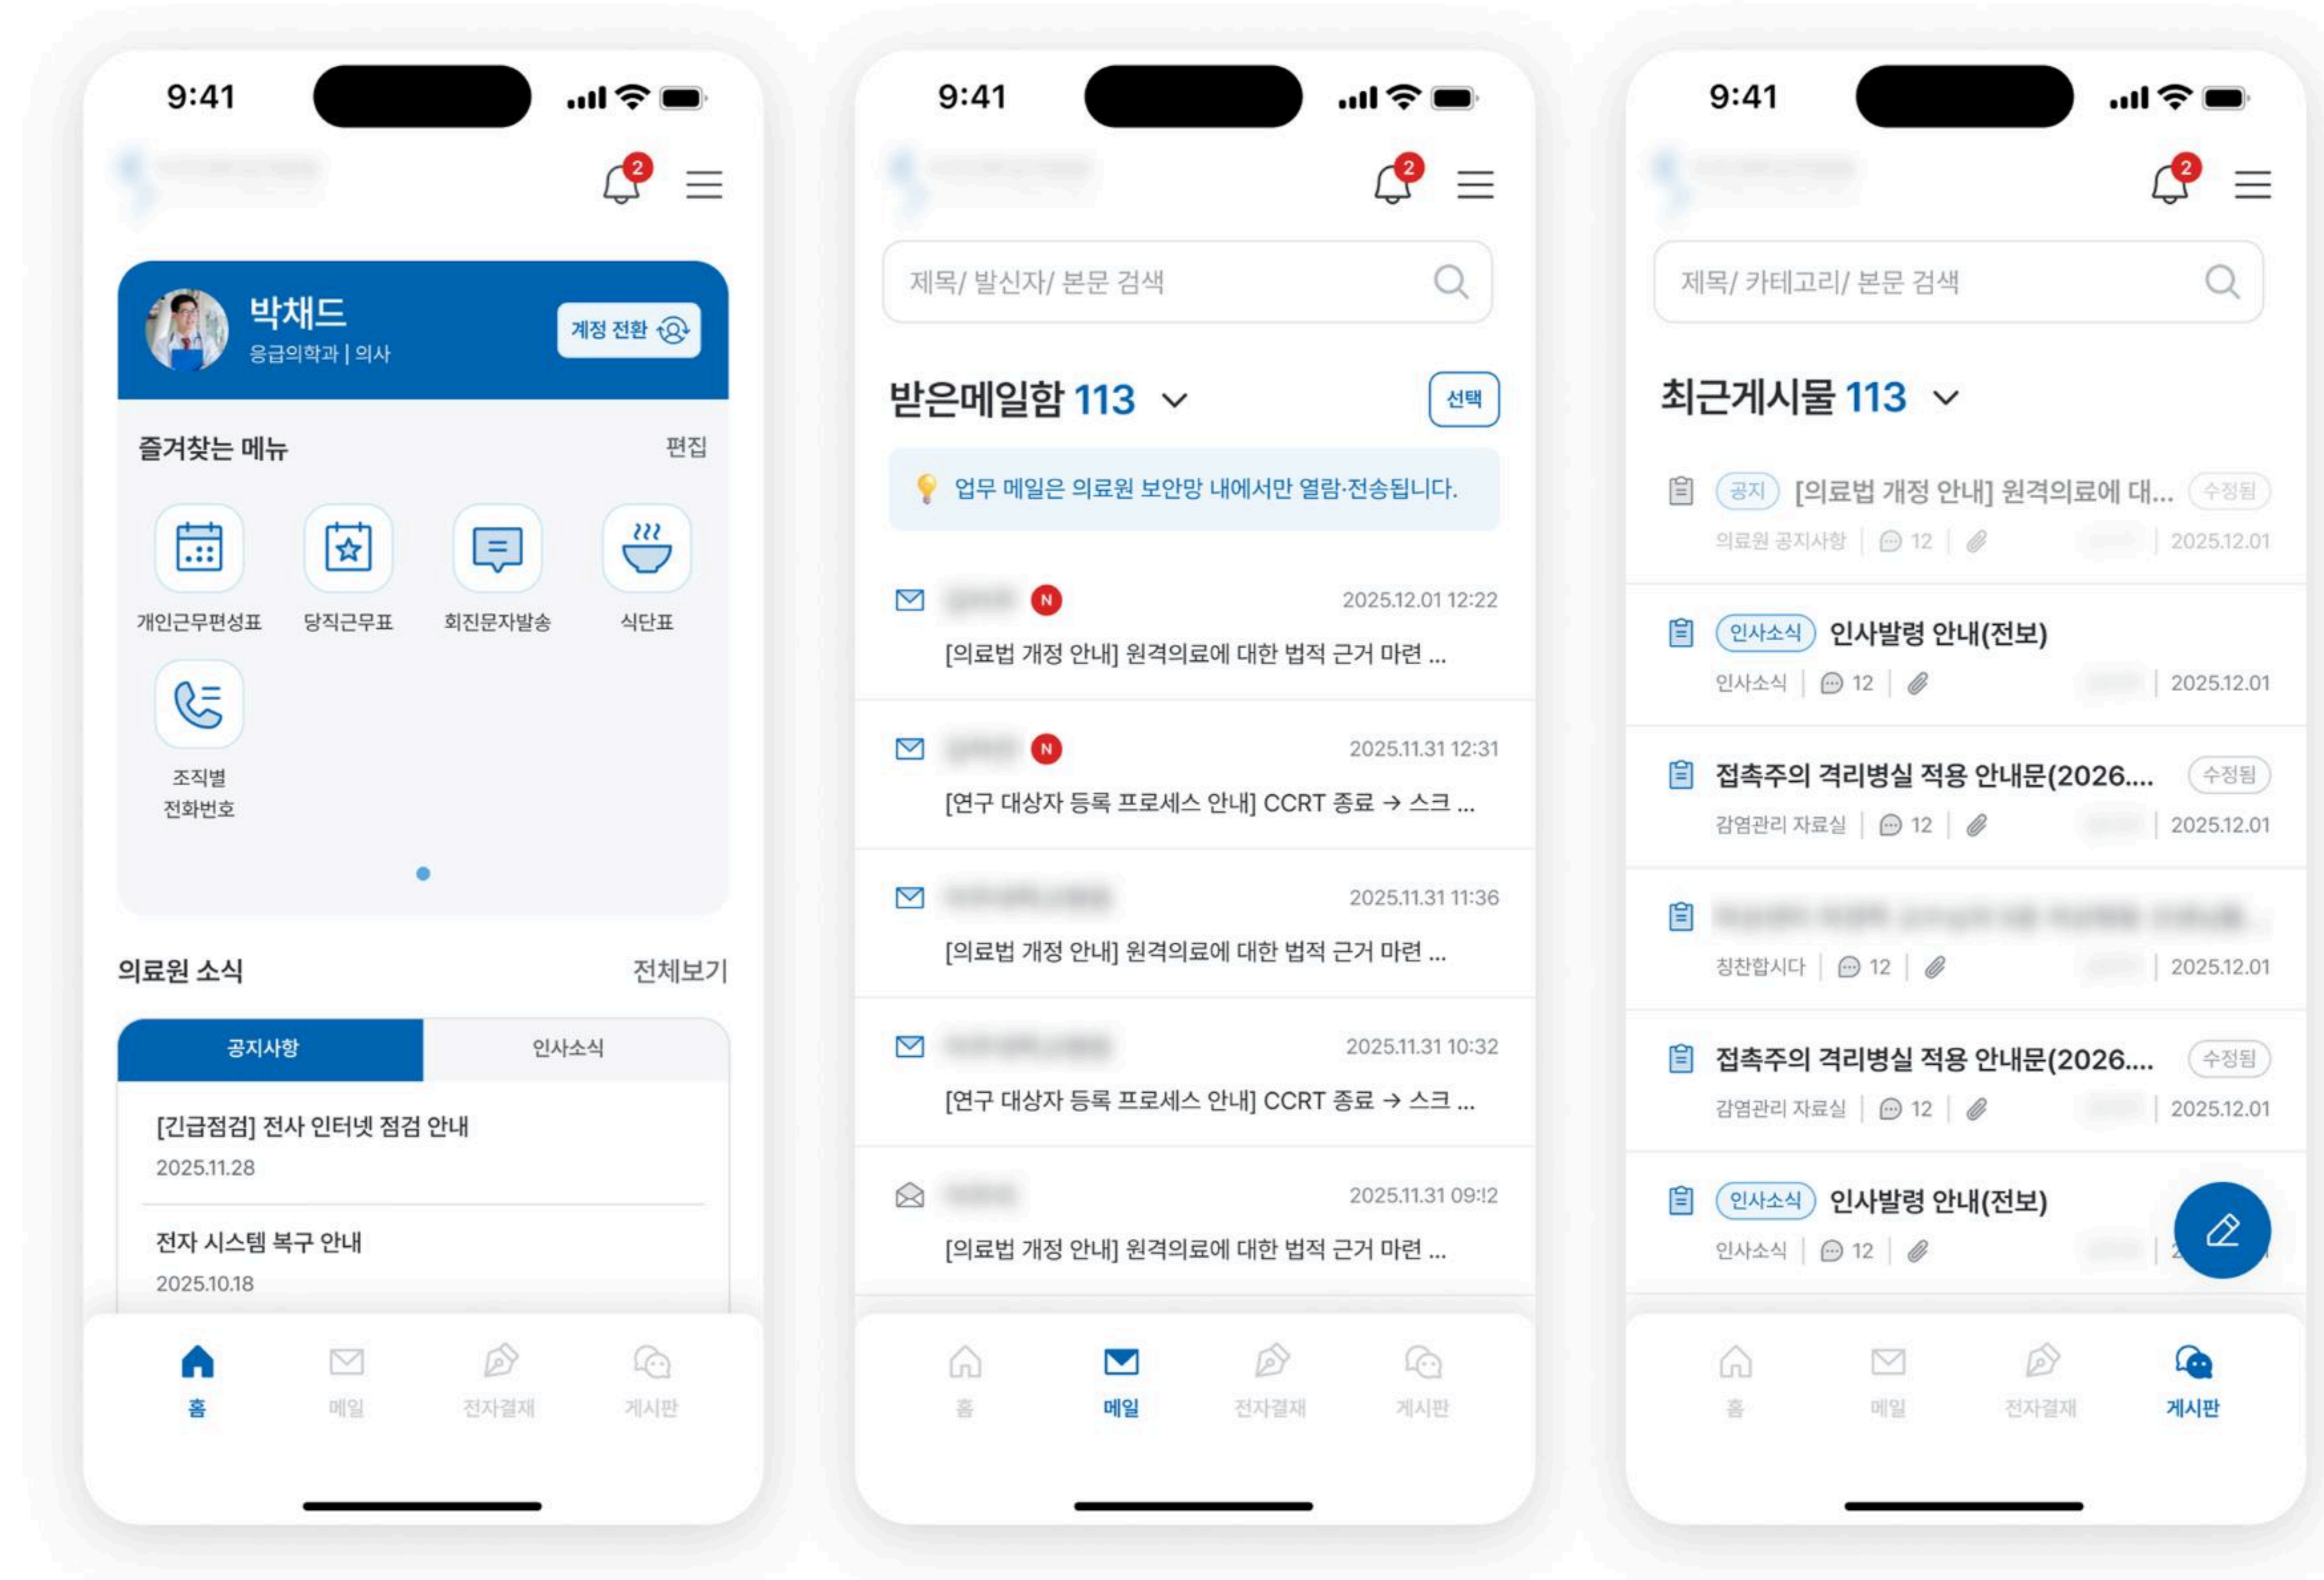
9:41

2

박채드
응급의학과 | 의사
계정 전환

즐겨찾는 메뉴 편집

개인근무편성표
당직근무표
회진문자발송
식단표
조직별 전화번호

의료원 소식 전체보기

| 공지사항 | 인사소식 |
|---|---|

[긴급점검] 전사 인터넷 점검 안내
2025.11.28

전자 시스템 복구 안내
2025.10.18

홈 메일 전자결재 게시판

9:41

2

제목/ 발신자/ 본문 검색

받은메일함 113
선택

업무 메일은 의료원 보안망 내에서만 열람·전송됩니다.

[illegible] N 2025.12.01 12:22
[의료법 개정 안내] 원격의료에 대한 법적 근거 마련 ...

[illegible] N 2025.11.31 12:31
[연구 대상자 등록 프로세스 안내] CCRT 종료 → 스크 ...

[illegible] 2025.11.31 11:36
[의료법 개정 안내] 원격의료에 대한 법적 근거 마련 ...

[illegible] 2025.11.31 10:32
[연구 대상자 등록 프로세스 안내] CCRT 종료 → 스크 ...

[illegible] 2025.11.31 09:12
[의료법 개정 안내] 원격의료에 대한 법적 근거 마련 ...

홈 메일 전자결재 게시판

9:41

2

제목/ 카테고리/ 본문 검색

최근게시물 113

공지 [의료법 개정 안내] 원격의료에 대... 수정됨
의료원 공지사항 | 12 | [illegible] | 2025.12.01

인사소식 인사발령 안내(전보)
인사소식 | 12 | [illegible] | 2025.12.01

접촉주의 격리병실 적용 안내문(2026.... 수정됨
감염관리 자료실 | 12 | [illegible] | 2025.12.01

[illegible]
칭찬합시다 | 12 | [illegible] | 2025.12.01

접촉주의 격리병실 적용 안내문(2026.... 수정됨
감염관리 자료실 | 12 | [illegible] | 2025.12.01

인사소식 인사발령 안내(전보)
인사소식 | 12 | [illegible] | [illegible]

홈 메일 전자결재 게시판